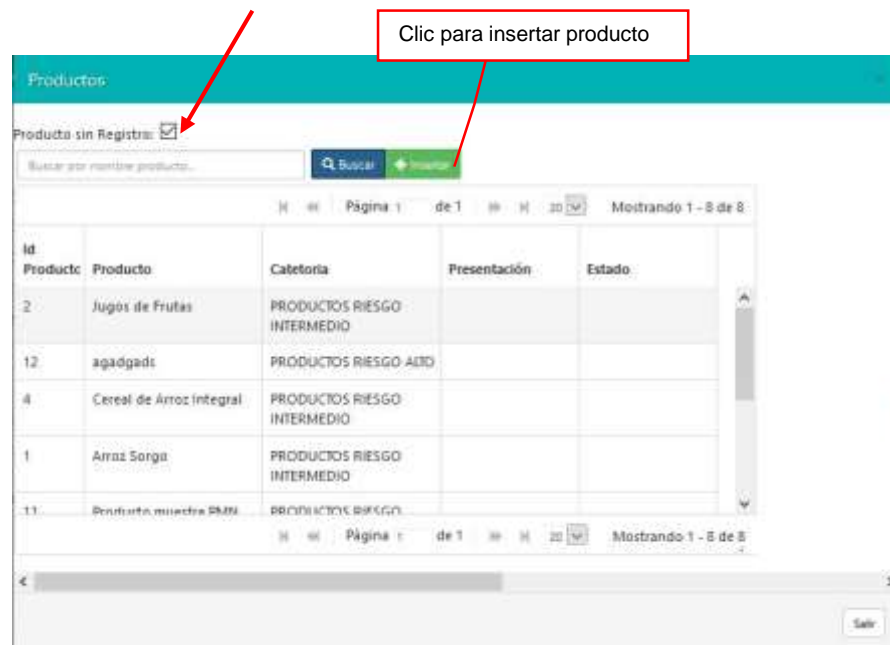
Clic para insertar producto

Productos

Producto sin Registro: ☑

Buscar por nombre producto...

Buscar  Insertar

Página 1 de 1  20  Mostrando 1 - 8 de 8

| Id Producto | Producto | Catetoria | Presentación | Estado |
|---|---|---|---|---|
| 2 | Jugos de Frutas | PRODUCTOS RIESGO INTERMEDIO | | |
| 12 | agadgads | PRODUCTOS RIESGO ALTO | | |
| 4 | Cereal de Arroz Integral | PRODUCTOS RIESGO INTERMEDIO | | |
| 1 | Arroz Sorgo | PRODUCTOS RIESGO INTERMEDIO | | |
| 11 | Producto muestra PMN | PRODUCTOS RIESGO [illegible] | | |

Página 1 de 1  20  Mostrando 1 - 8 de 8

Salir